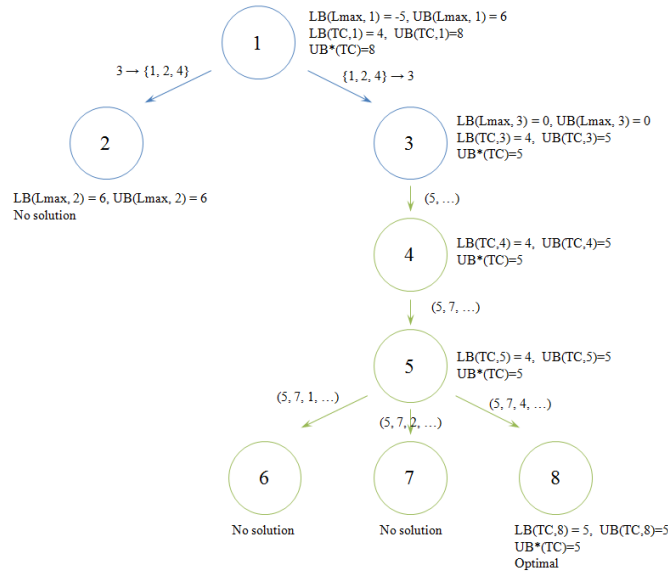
1

LB(Lmax, 1) = -5, UB(Lmax, 1) = 6
LB(TC,1) = 4, UB(TC,1)=8
UB*(TC)=8

3 → {1, 2, 4}

{1, 2, 4} → 3

2

LB(Lmax, 2) = 6, UB(Lmax, 2) = 6
No solution

3

LB(Lmax, 3) = 0, UB(Lmax, 3) = 0
LB(TC,3) = 4, UB(TC,3)=5
UB*(TC)=5

(5, …)

4

LB(TC,4) = 4, UB(TC,4)=5
UB*(TC)=5

(5, 7, …)

5

LB(TC,5) = 4, UB(TC,5)=5
UB*(TC)=5

(5, 7, 1, …)

(5, 7, 2, …)

(5, 7, 4, …)

6

No solution

7

No solution

8

LB(TC,8) = 5, UB(TC,8)=5
UB*(TC)=5
Optimal